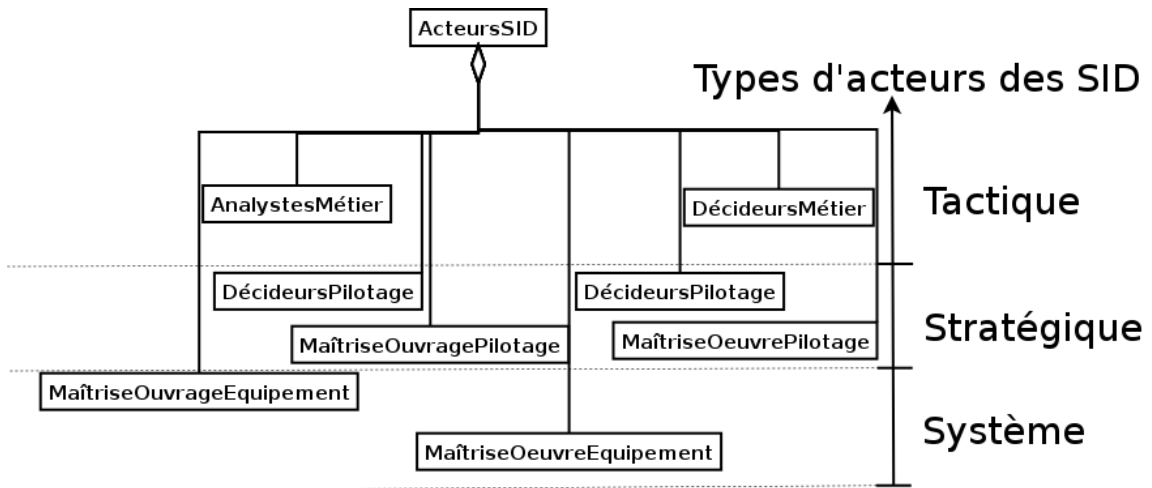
ActeursSID

Types d'acteurs des SID

AnalystesMétier

DécideursMétier

Tactique

DécideursPilotage

DécideursPilotage

MaîtriseOuvragePilotage

MaîtriseOeuvrePilotage

Stratégique

MaîtriseOuvrageEquipement

MaîtriseOeuvreEquipement

Système